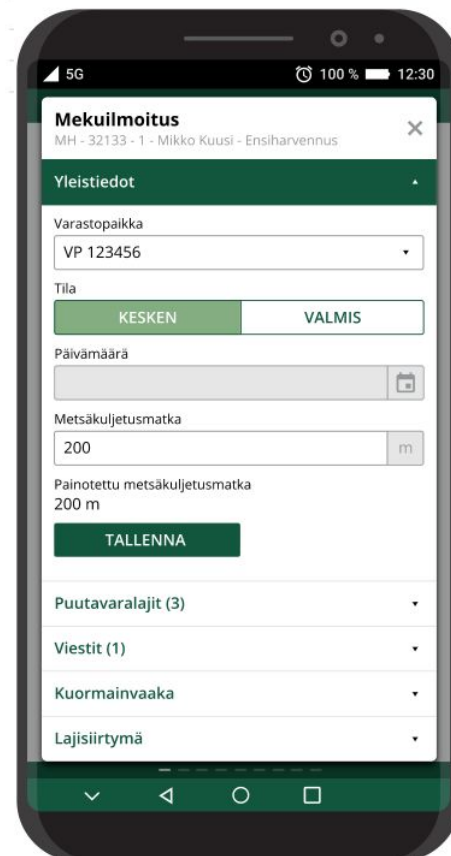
5G
100 % 12:30

Mekuilmoitus
MH - 32133 - 1 - Mikko Kuusi - Ensiharvennus
×

Yleistiedot

Varastopaikka
VP 123456

Tila
KESKEN VALMIS

Päivämäärä

Metsäkuljetusmatka
200 m

Painotettu metsäkuljetusmatka
200 m

TALLENNA

Puutavaralajit (3)

Viestit (1)

Kuormainvaaka

Lajisiirtymä